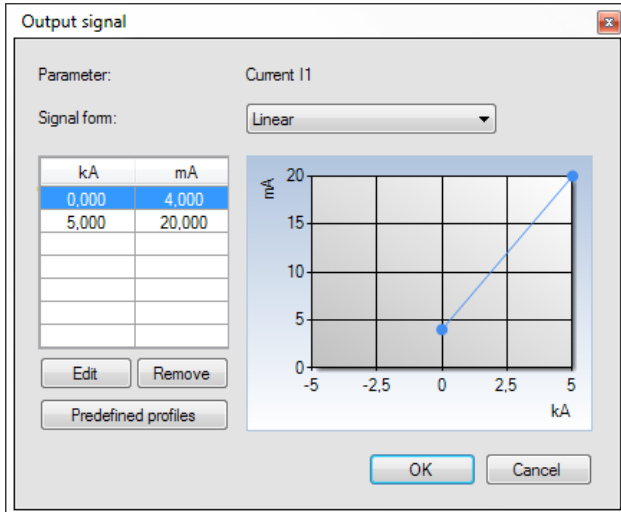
Output signal

Parameter: Current I1

Signal form: Linear

| kA | mA |
|---|---|
| 0,000 | 4,000 |
| 5,000 | 20,000 |
| | |
| | |
| | |
| | |

Edit Remove

Predefined profiles

mA
20
15
10
5
0
-5 -2,5 0 2,5 5
kA

OK Cancel